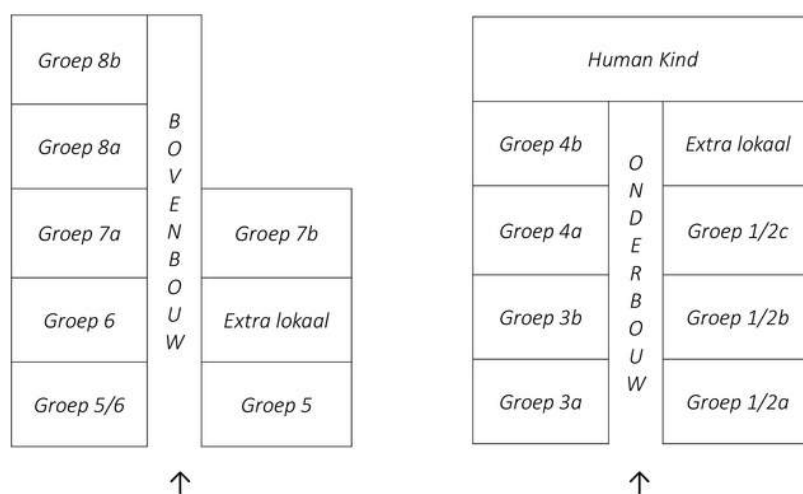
Groep 8b

Groep 8a

Groep 7a

Groep 6

Groep 5/6

B O V E N B O U W

Groep 7b

Extra lokaal

Groep 5

↑

Human Kind

Groep 4b

Groep 4a

Groep 3b

Groep 3a

O N D E R B O U W

Extra lokaal

Groep 1/2c

Groep 1/2b

Groep 1/2a

↑